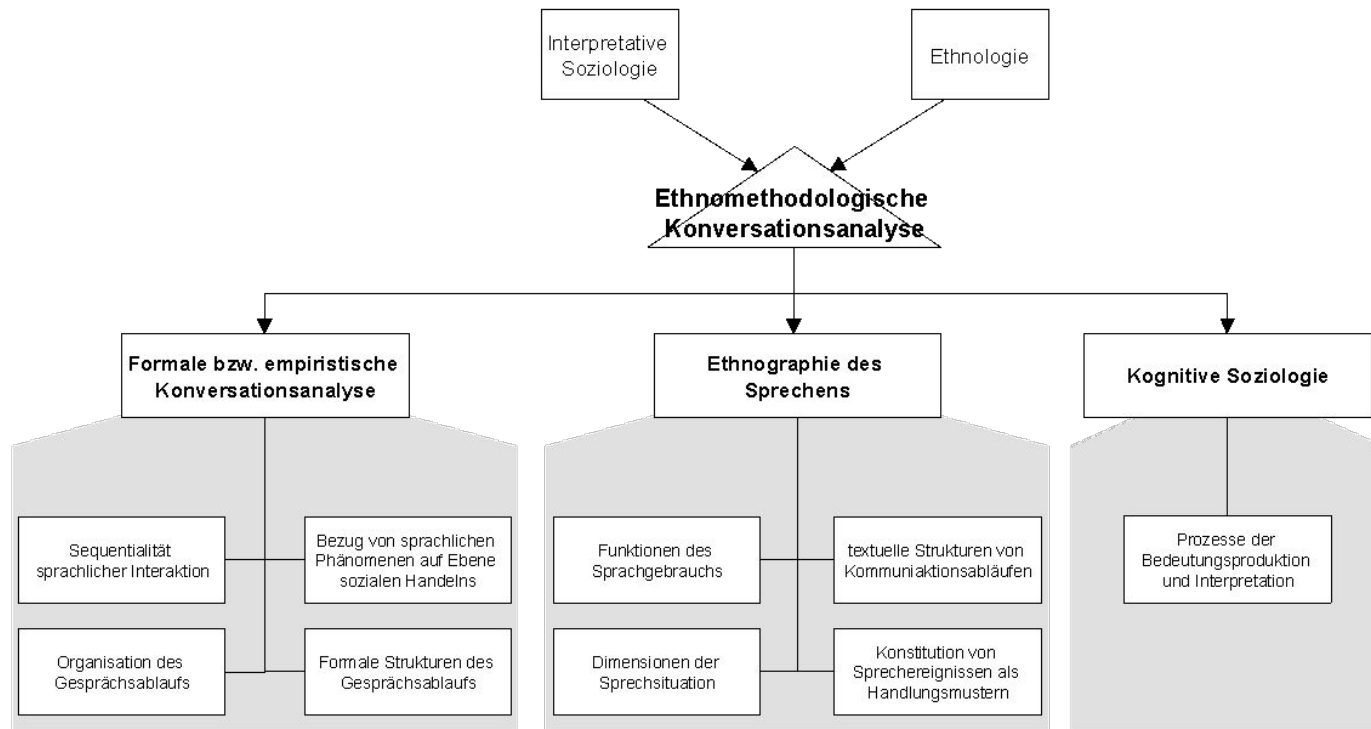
Interpretative Soziologie

Ethnologie

Ethnomethodologische Konversationsanalyse

Formale bzw. empiristische Konversationsanalyse

Sequentialität sprachlicher Interaktion

Bezug von sprachlichen Phänomenen auf Ebene sozialen Handelns

Organisation des Gesprächsablaufs

Formale Strukturen des Gesprächsablaufs

Ethnographie des Sprechens

Funktionen des Sprachgebrauchs

textuelle Strukturen von Kommuniaktionsabläufen

Dimensionen der Sprechsituation

Konstitution von Sprechereignissen als Handlungsmustern

Kognitive Soziologie

Prozesse der Bedeutungsproduktion und Interpretation